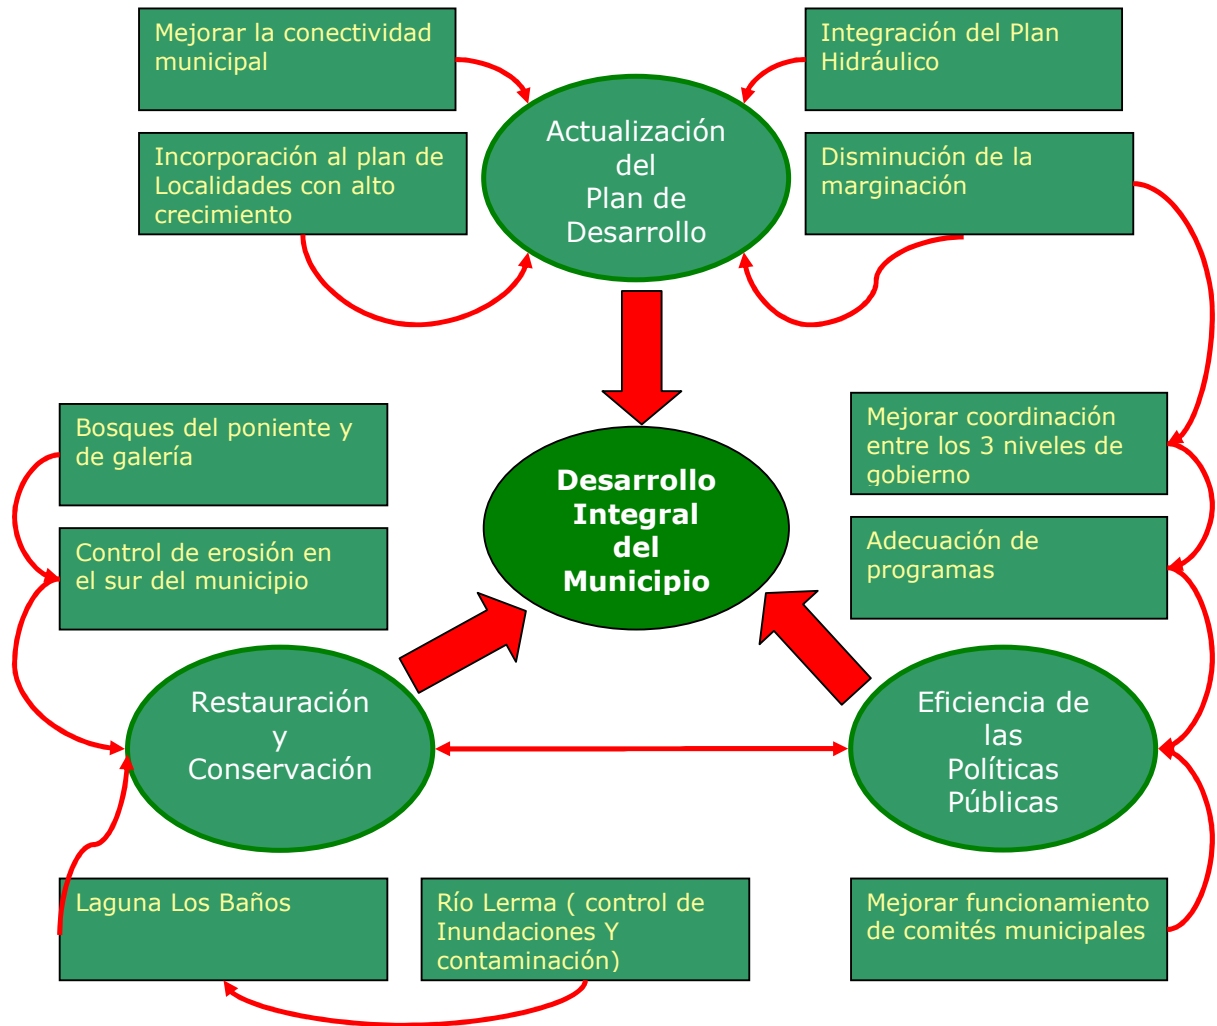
Mejorar la conectividad municipal

Integración del Plan Hidráulico

Incorporación al plan de Localidades con alto crecimiento

Actualización del Plan de Desarrollo

Disminución de la marginación

Bosques del poniente y de galería

Desarrollo Integral del Municipio

Mejorar coordinación entre los 3 niveles de gobierno

Control de erosión en el sur del municipio

Adecuación de programas

Restauración y Conservación

Eficiencia de las Políticas Públicas

Laguna Los Baños

Río Lerma ( control de Inundaciones Y contaminación)

Mejorar funcionamiento de comités municipales